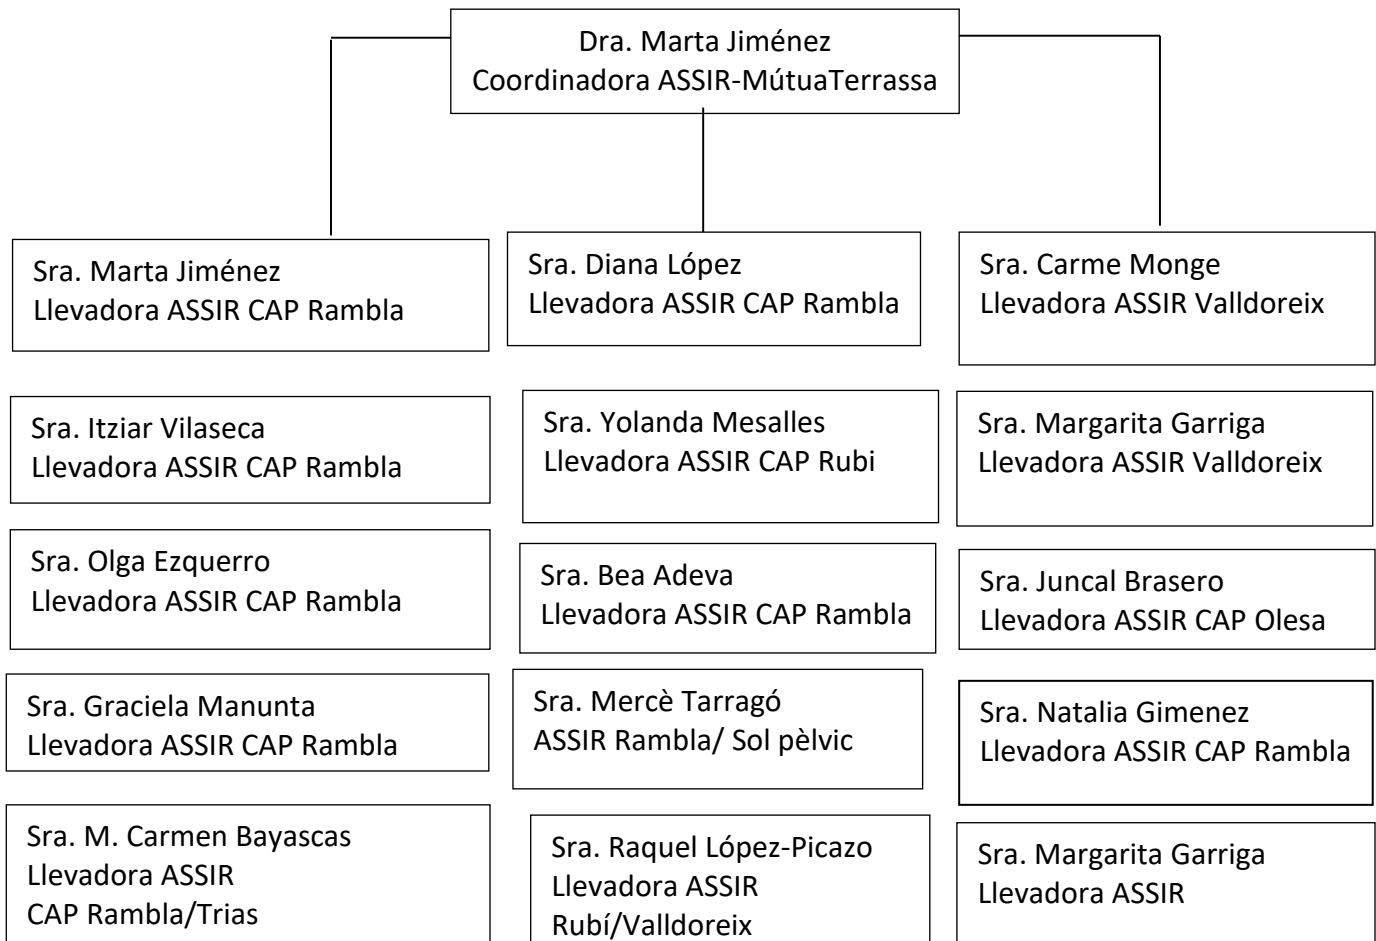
Dra. Marta Jiménez
Coordinadora ASSIR-MútuaTerrassa

Sra. Marta Jiménez
Llevadora ASSIR CAP Rambla

Sra. Diana López
Llevadora ASSIR CAP Rambla

Sra. Carme Monge
Llevadora ASSIR Valldoreix

Sra. Itziar Vilaseca
Llevadora ASSIR CAP Rambla

Sra. Yolanda Mesalles
Llevadora ASSIR CAP Rubi

Sra. Margarita Garriga
Llevadora ASSIR Valldoreix

Sra. Olga Ezquerro
Llevadora ASSIR CAP Rambla

Sra. Bea Adeva
Llevadora ASSIR CAP Rambla

Sra. Juncal Brasero
Llevadora ASSIR CAP Olesa

Sra. Graciela Manunta
Llevadora ASSIR CAP Rambla

Sra. Mercè Tarragó
ASSIR Rambla/ Sol pèlvic

Sra. Natalia Gimenez
Llevadora ASSIR CAP Rambla

Sra. M. Carmen Bayascas
Llevadora ASSIR
CAP Rambla/Trias

Sra. Raquel López-Picazo
Llevadora ASSIR
Rubí/Valldoreix

Sra. Margarita Garriga
Llevadora ASSIR